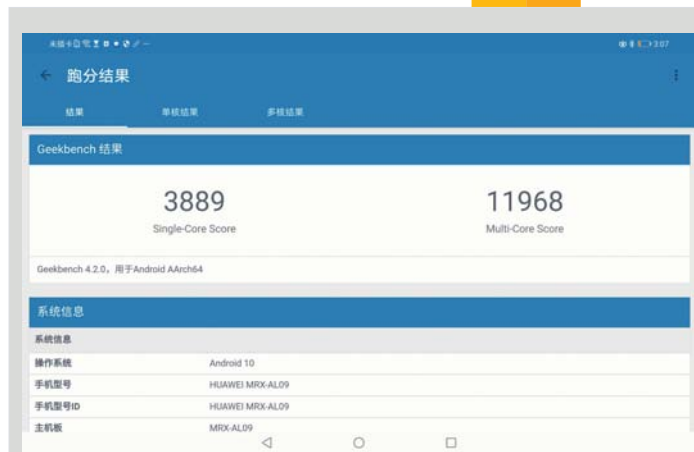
未插卡

3:07

跑分结果

结果

单核结果

多核结果

Geekbench 结果

3889
Single-Core Score

11968
Multi-Core Score

Geekbench 4.2.0，用于Android AArch64

系统信息

系统信息

| | |
|---|---|
| 操作系统 | Android 10 |
| 手机型号 | HUAWEI MRX-AL09 |
| 手机型号ID | HUAWEI MRX-AL09 |
| 主机板 | MRX-AL09 |